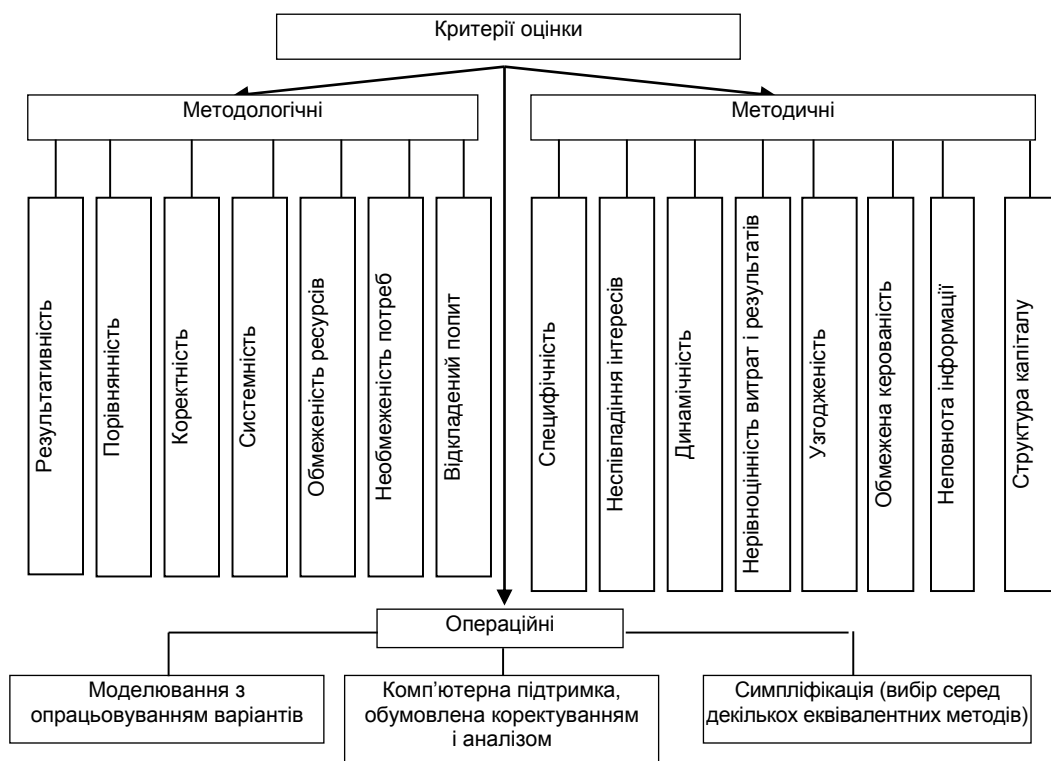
Критерії оцінки

Методологічні

Результативність

Порівнянність

Коректність

Системність

Обмеженість ресурсів

Необмеженість потреб

Відкладений попит

Методичні

Специфічність

Неспівпадіння інтересів

Динамічність

Нерівноцінність витрат і результатів

Узгодженість

Обмежена керованість

Неповнота інформації

Структура капіталу

Операційні

Моделювання з опрацьовуванням варіантів

Комп'ютерна підтримка, обумовлена коректуванням і аналізом

Симпліфікація (вибір серед декількох еквівалентних методів)